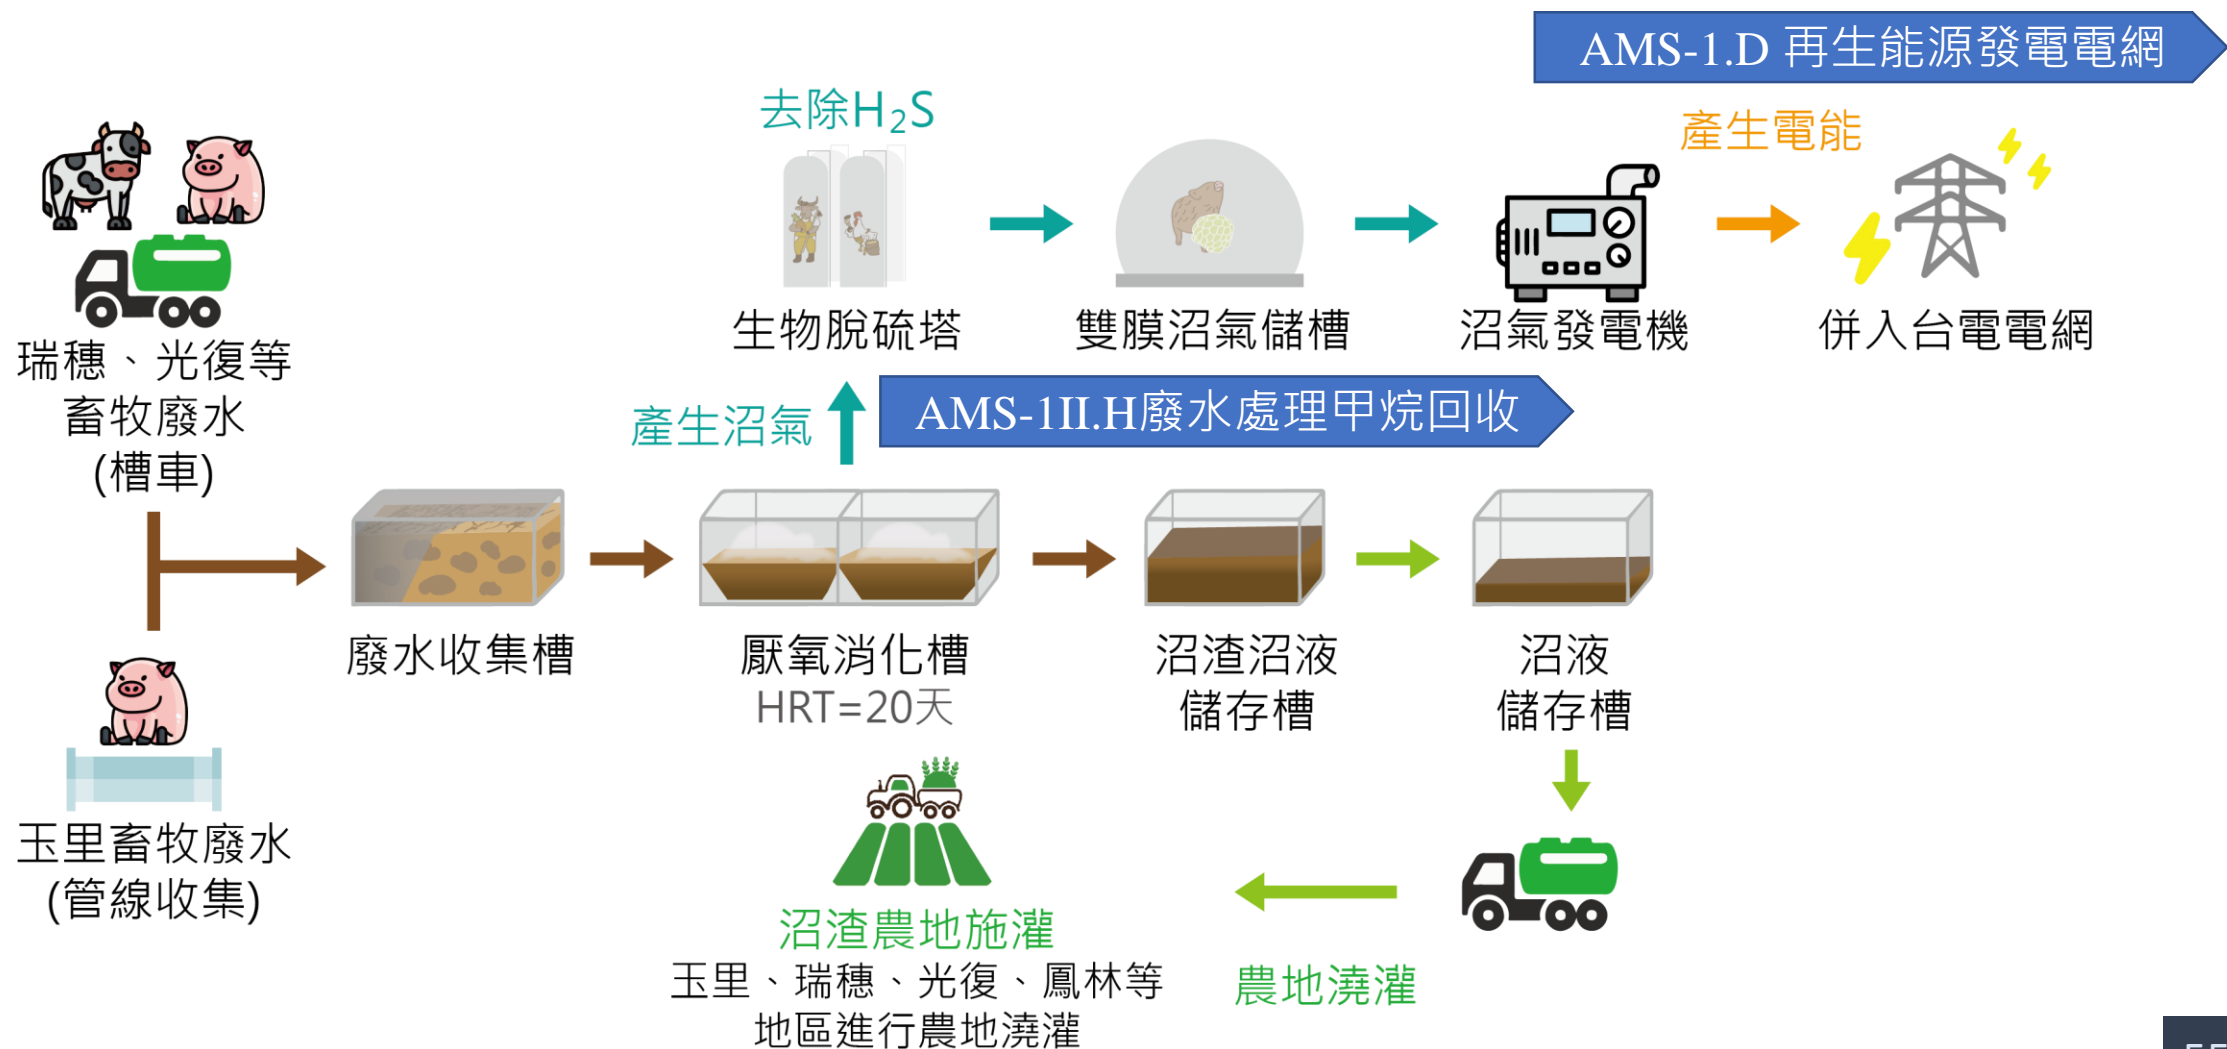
AMS-1.D 再生能源發電電網

去除$H_2S$

產生電能

生物脫硫塔

雙膜沼氣儲槽

沼氣發電機

併入台電電網

瑞穗、光復等畜牧廢水(槽車)

產生沼氣

AMS-1II.H廢水處理甲烷回收

廢水收集槽

厭氧消化槽
HRT=20天

沼渣沼液儲存槽

沼液儲存槽

玉里畜牧廢水(管線收集)

沼渣農地施灌
玉里、瑞穗、光復、鳳林等地區進行農地澆灌

農地澆灌